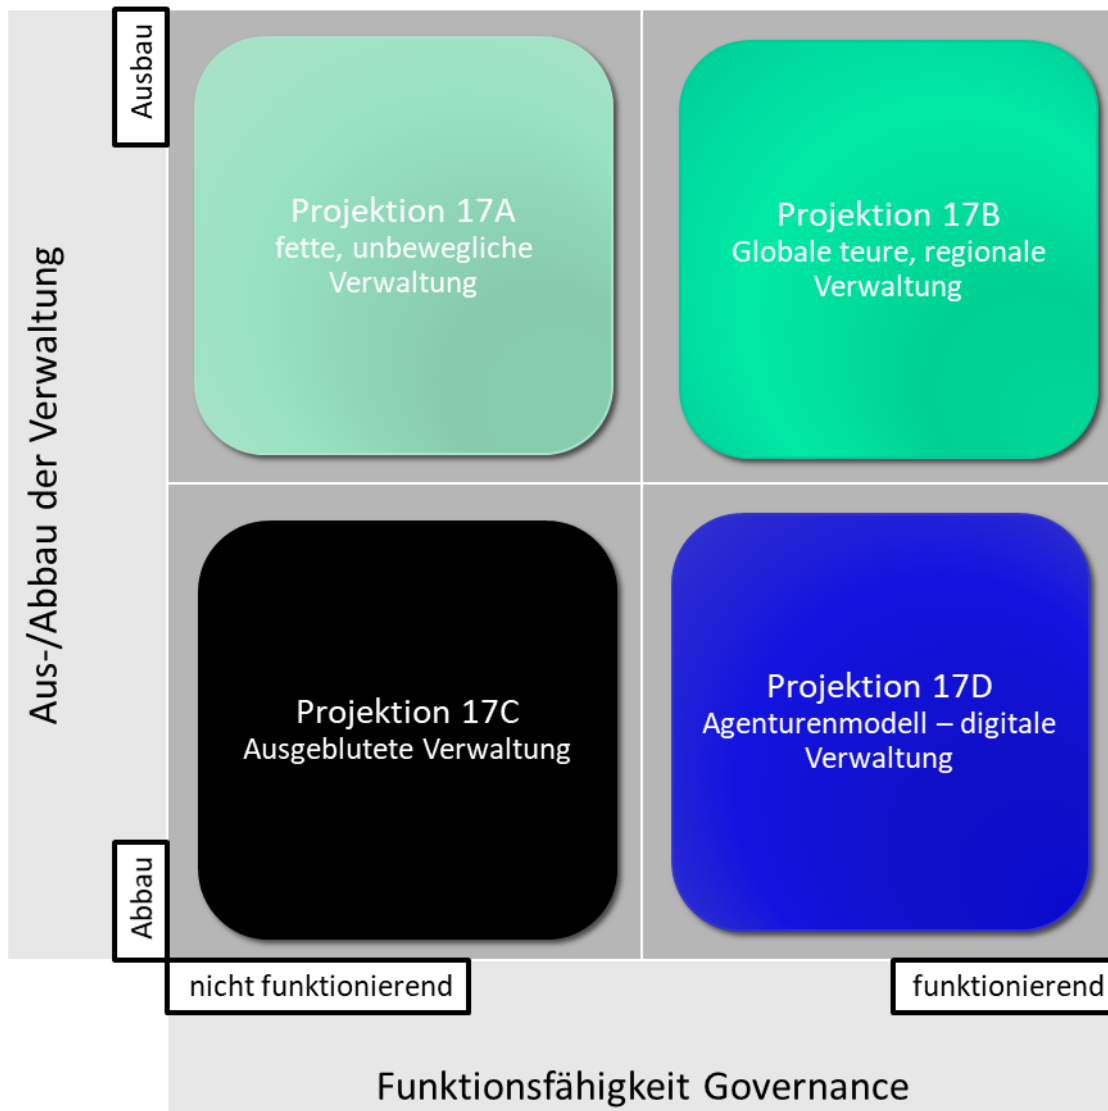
Aus-/Abbau der Verwaltung

Ausbau

Projektion 17A
fette, unbewegliche Verwaltung

Projektion 17B
Globale teure, regionale Verwaltung

Projektion 17C
Ausgeblutete Verwaltung

Projektion 17D
Agenturenmodell – digitale Verwaltung

Abbau

nicht funktionierend

funktionierend

Funktionsfähigkeit Governance